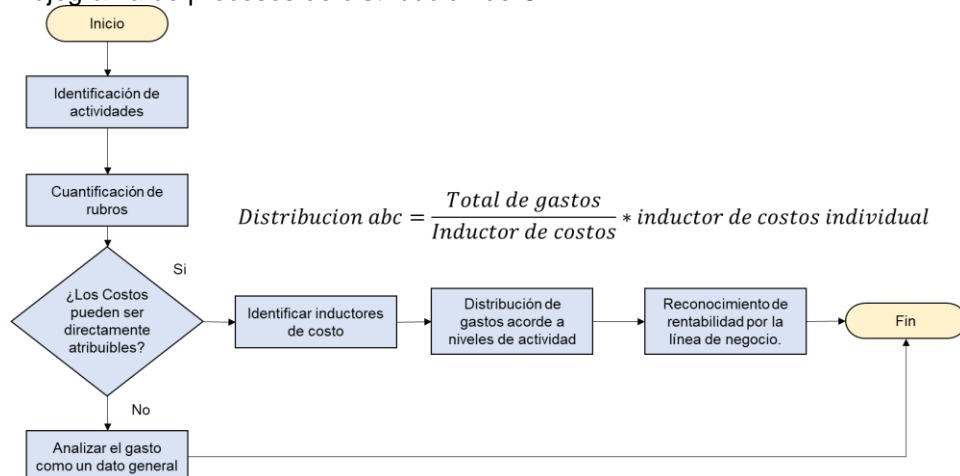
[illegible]

Inicio

Identificación de actividades

Cuantificación de rubros

$Distribucion\ abc = \frac{Total\ de\ gastos}{Inductor\ de\ costos} * inductor\ de\ costos\ individual$

Si

¿Los Costos pueden ser directamente atribuibles?

Identificar inductores de costo

Distribución de gastos acorde a niveles de actividad

Reconocimiento de rentabilidad por la línea de negocio.

Fin

No

Analizar el gasto como un dato general